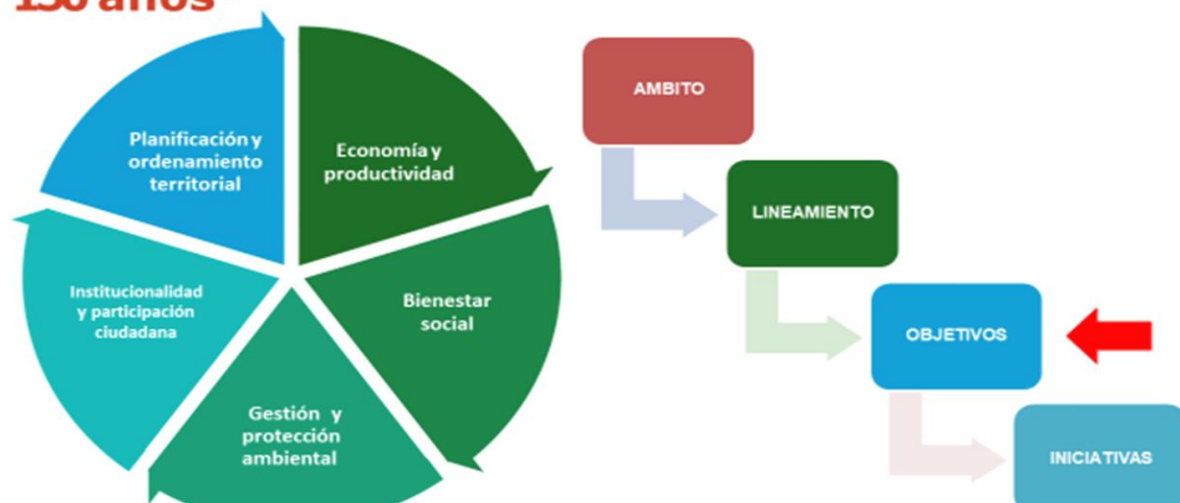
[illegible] años

Planificación y ordenamiento territorial

Economía y productividad

Bienestar social

Gestión y protección ambiental

Institucionalidad y participación ciudadana

AMBITO

LINEAMIENTO

OBJETIVOS

INICIATIVAS